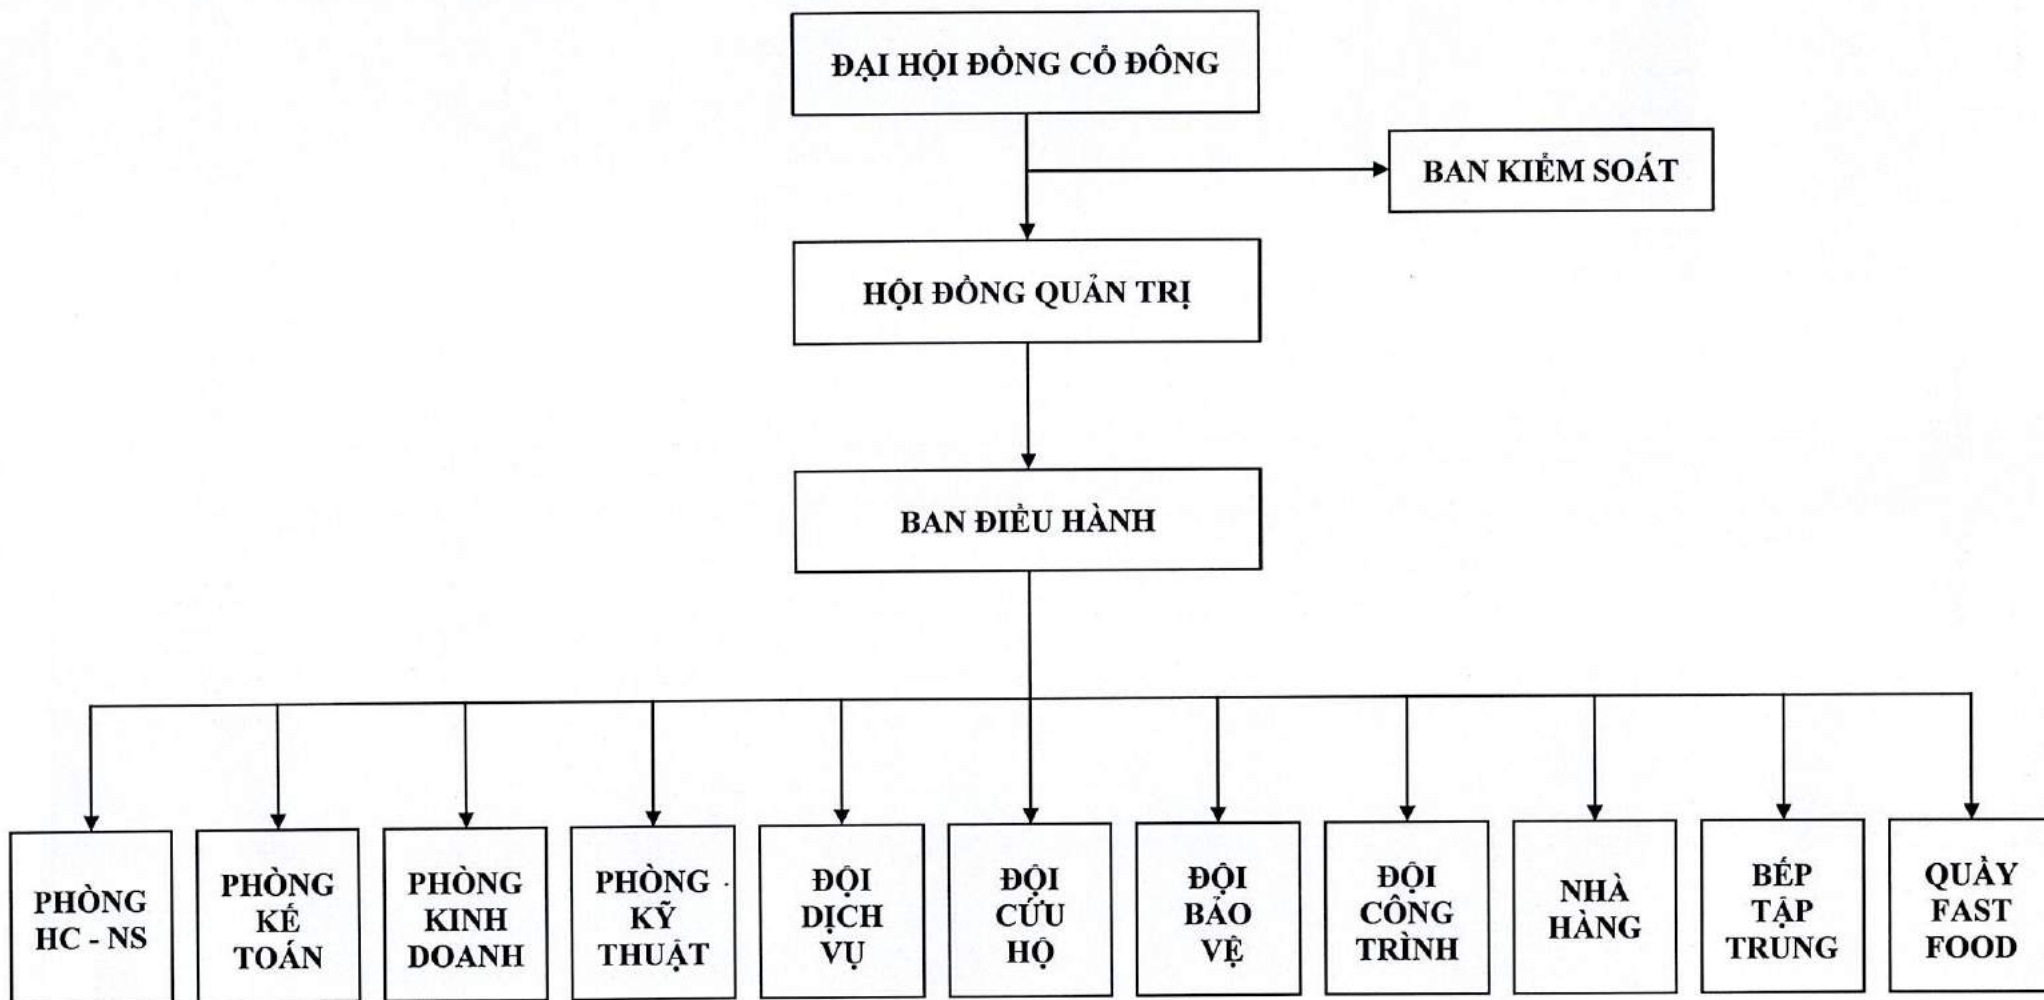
ĐẠI HỘI ĐỒNG CỔ ĐÔNG

BAN KIỂM SOÁT

HỘI ĐỒNG QUẢN TRỊ

BAN ĐIỀU HÀNH

PHÒNG HC - NS

PHÒNG KẾ TOÁN

PHÒNG KINH DOANH

PHÒNG KỸ THUẬT

ĐỘI DỊCH VỤ

ĐỘI CỨU HỘ

ĐỘI BẢO VỆ

ĐỘI CÔNG TRÌNH

NHÀ HÀNG

BẾP TẬP TRUNG

QUẦY FAST FOOD